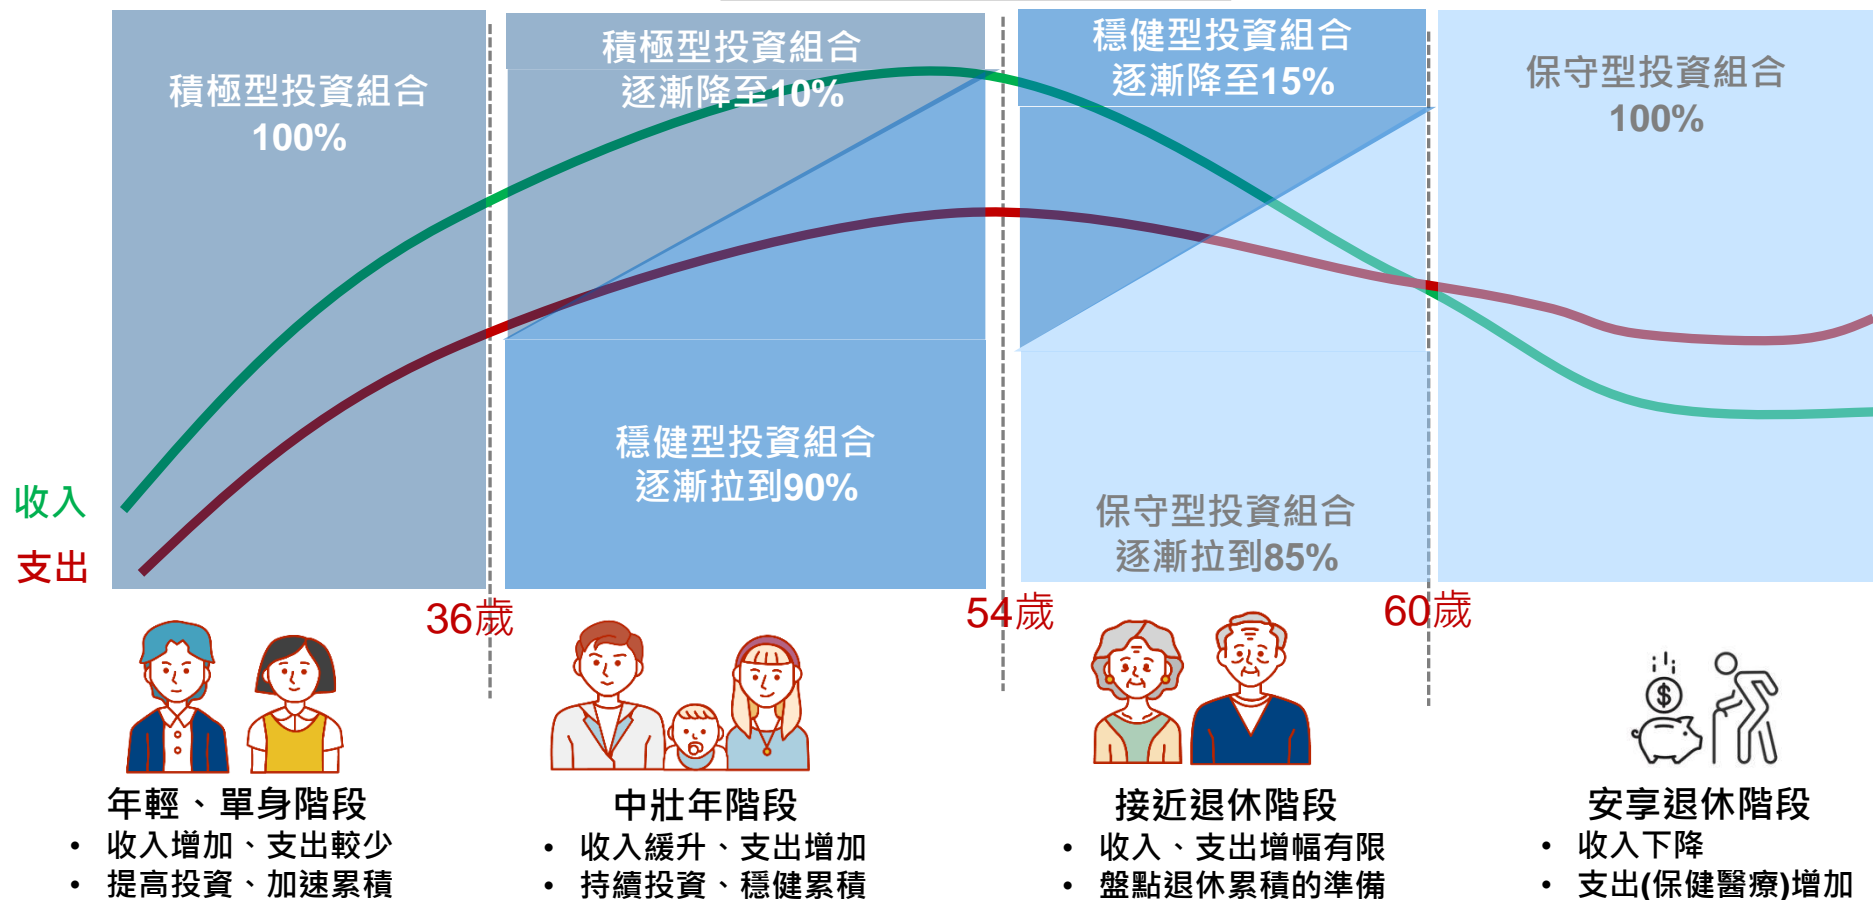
積極型投資組合
100%

積極型投資組合
逐漸降至10%

穩健型投資組合
逐漸拉到90%

穩健型投資組合
逐漸降至15%

保守型投資組合
逐漸拉到85%

保守型投資組合
100%

收入
支出

36歲
54歲
60歲

年輕、單身階段
• 收入增加、支出較少
• 提高投資、加速累積

中壯年階段
• 收入緩升、支出增加
• 持續投資、穩健累積

接近退休階段
• 收入、支出增幅有限
• 盤點退休累積的準備

安享退休階段
• 收入下降
• 支出(保健醫療)增加